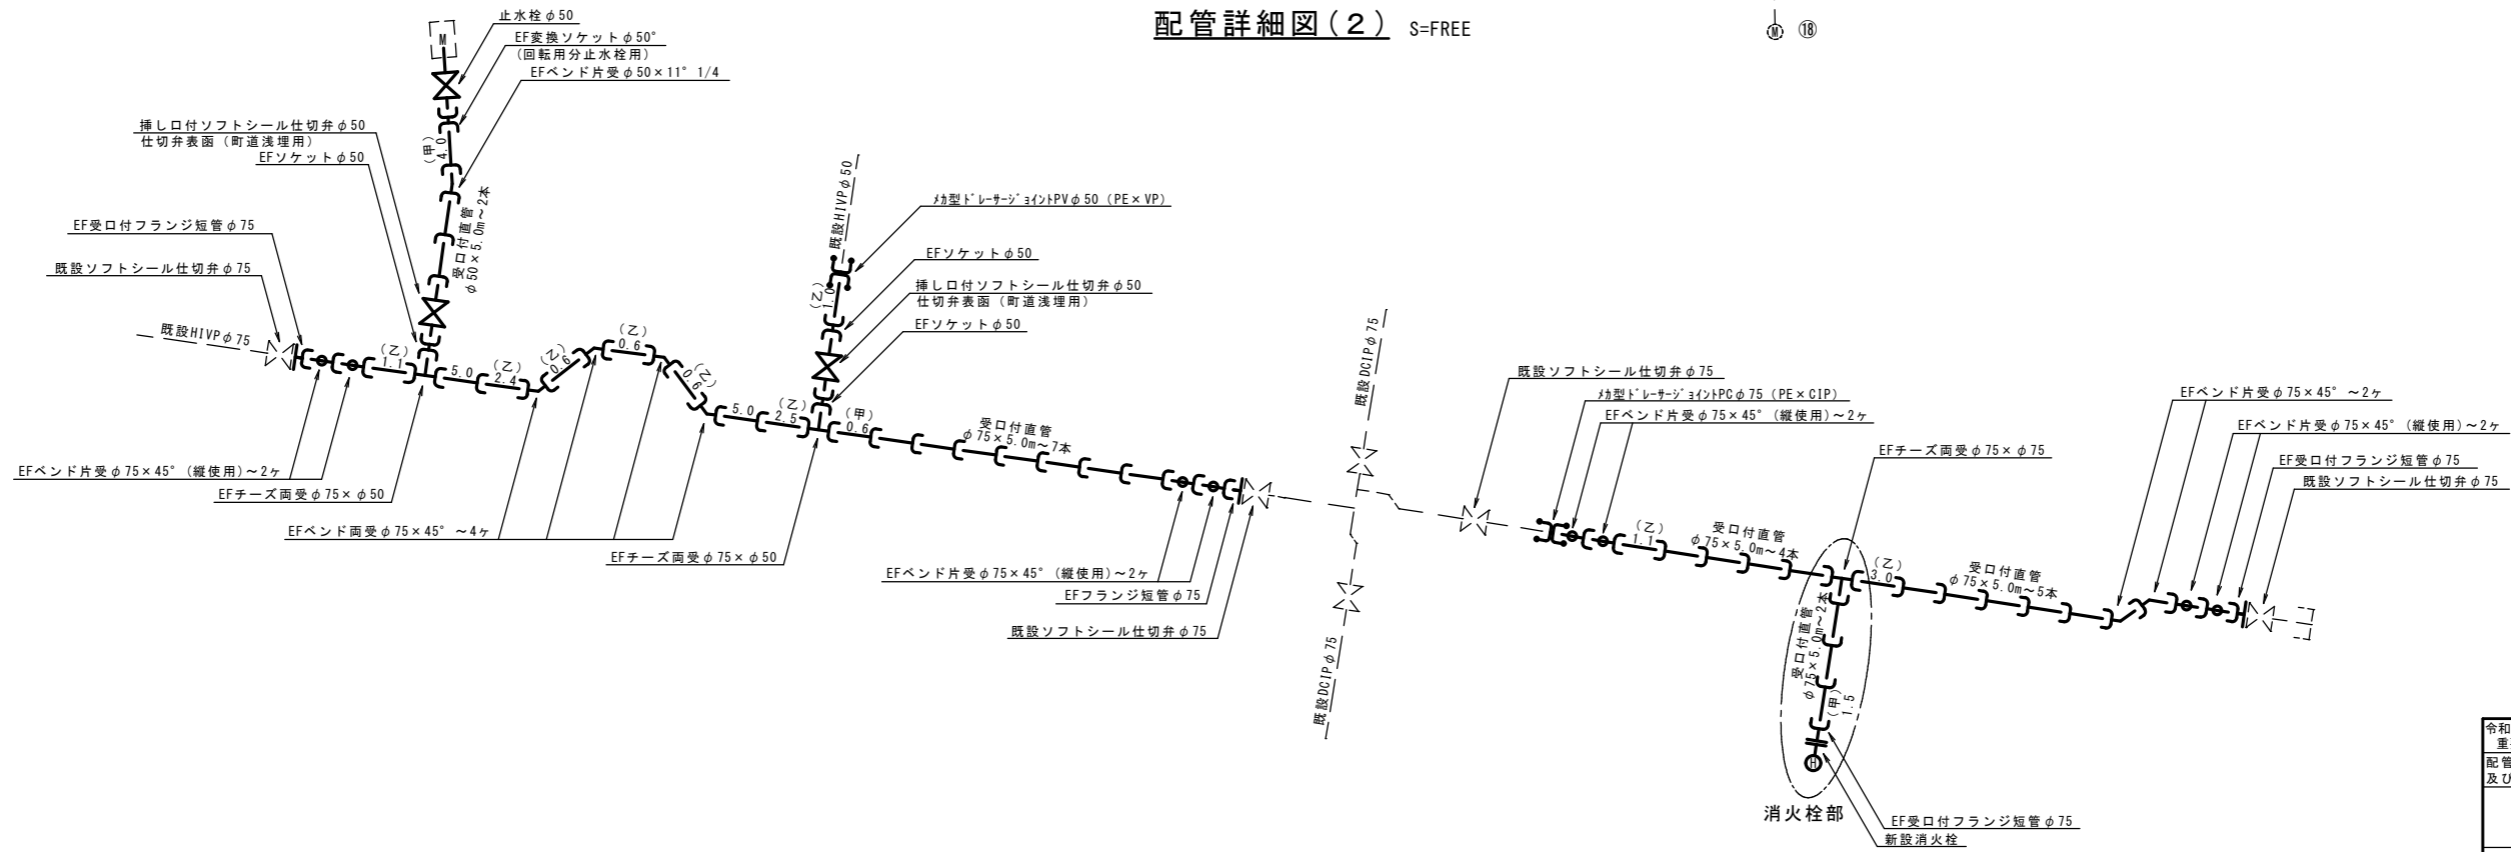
配管詳細図（2） S=FREE

Ⓜ ⑱

止水栓 φ50
EF変換ソケット φ50°
（回転用分止水栓用）
EFベンド片受 φ50×11° 1/4

挿し口付ソフトシール仕切弁 φ50
仕切弁表函（町道浅埋用）
EFソケット φ50

EF受口付フランジ短管 φ75
既設ソフトシール仕切弁 φ75
既設HIVP φ75

（甲）
4.0
受口付直管
φ50×5.0m～2本

（乙）
1.1
5.0
（乙）
2.4
（乙）
0.6
（乙）
0.6
（乙）
0.6
5.0
（乙）
2.5
（甲）
0.6

EFベンド片受 φ75×45°（縦使用）～2ヶ
EFチーズ両受 φ75×φ50
EFベンド両受 φ75×45° ～4ヶ
EFチーズ両受 φ75×φ50

既設HIVP φ50
ﾒｶ型ﾄﾞﾚｰｻｰｼﾞｮｲﾝﾄPV φ50（PE×VP）
EFソケット φ50
挿し口付ソフトシール仕切弁 φ50
仕切弁表函（町道浅埋用）
EFソケット φ50
（乙）
1.0

受口付直管
φ75×5.0m～7本

EFベンド片受 φ75×45°（縦使用）～2ヶ
EFフランジ短管 φ75
既設ソフトシール仕切弁 φ75

既設DCIP φ75
既設DCIP φ75

既設ソフトシール仕切弁 φ75
ﾒｶ型ﾄﾞﾚｰｻｰｼﾞｮｲﾝﾄPC φ75（PE×CIP）
EFベンド片受 φ75×45°（縦使用）～2ヶ
（乙）
1.1
受口付直管
φ75×5.0m～4本
EFチーズ両受 φ75×φ75
（乙）
3.0
受口付直管
φ75×5.0m～5本

EFベンド片受 φ75×45° ～2ヶ
EFベンド片受 φ75×45°（縦使用）～2ヶ
EF受口付フランジ短管 φ75
既設ソフトシール仕切弁 φ75

受口付直管
φ75×5.0m～2本
（甲）
1.5

消火栓部
EF受口付フランジ短管 φ75
新設消火栓

令和
重
配管
及び